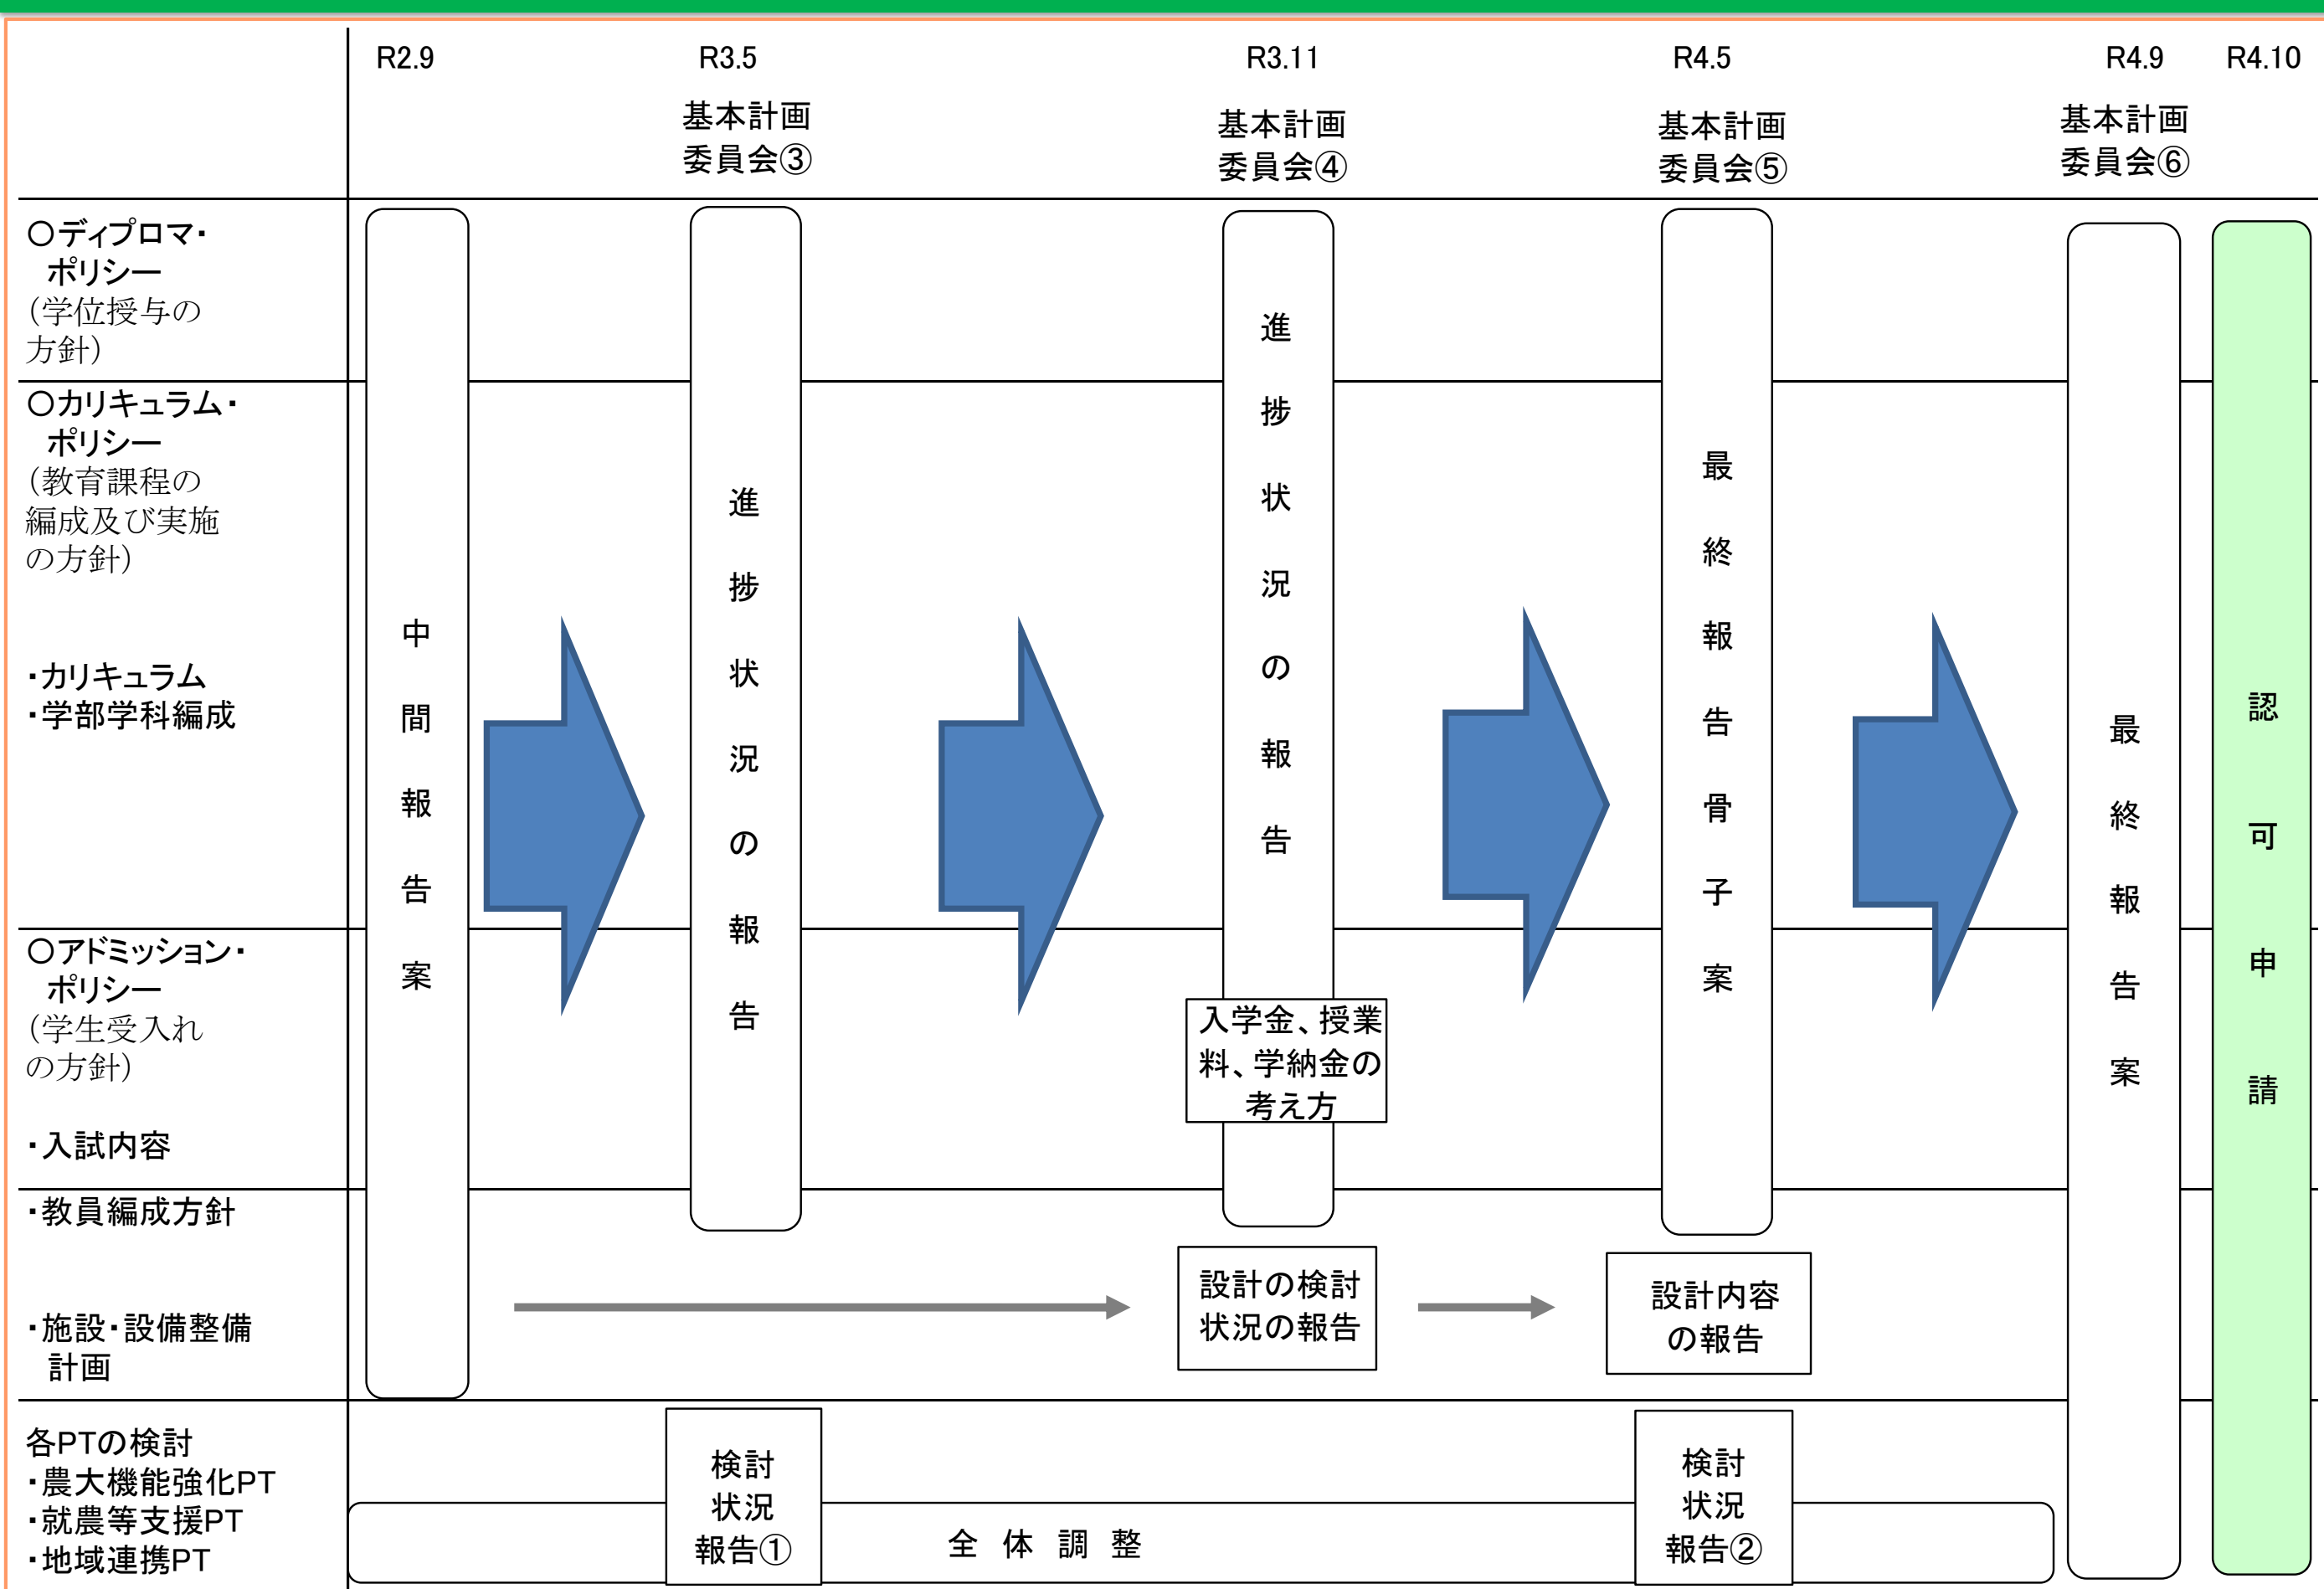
R2.9 R3.5 R3.11 R4.5 R4.9 R4.10

基本計画委員会③

基本計画委員会④

基本計画委員会⑤

基本計画委員会⑥

○ディプロマ・ポリシー
(学位授与の方針)

○カリキュラム・ポリシー
(教育課程の編成及び実施の方針)

・カリキュラム
・学部学科編成

○アドミッション・ポリシー
(学生受入れの方針)

・入試内容

・教員編成方針

・施設・設備整備計画

各PTの検討
・農大機能強化PT
・就農等支援PT
・地域連携PT

中間報告案

進捗状況の報告

進捗状況の報告

入学金、授業料、学納金の考え方

最終報告骨子案

最終報告案

認可申請

設計の検討状況の報告

設計内容の報告

検討状況報告①

全 体 調 整

検討状況報告②